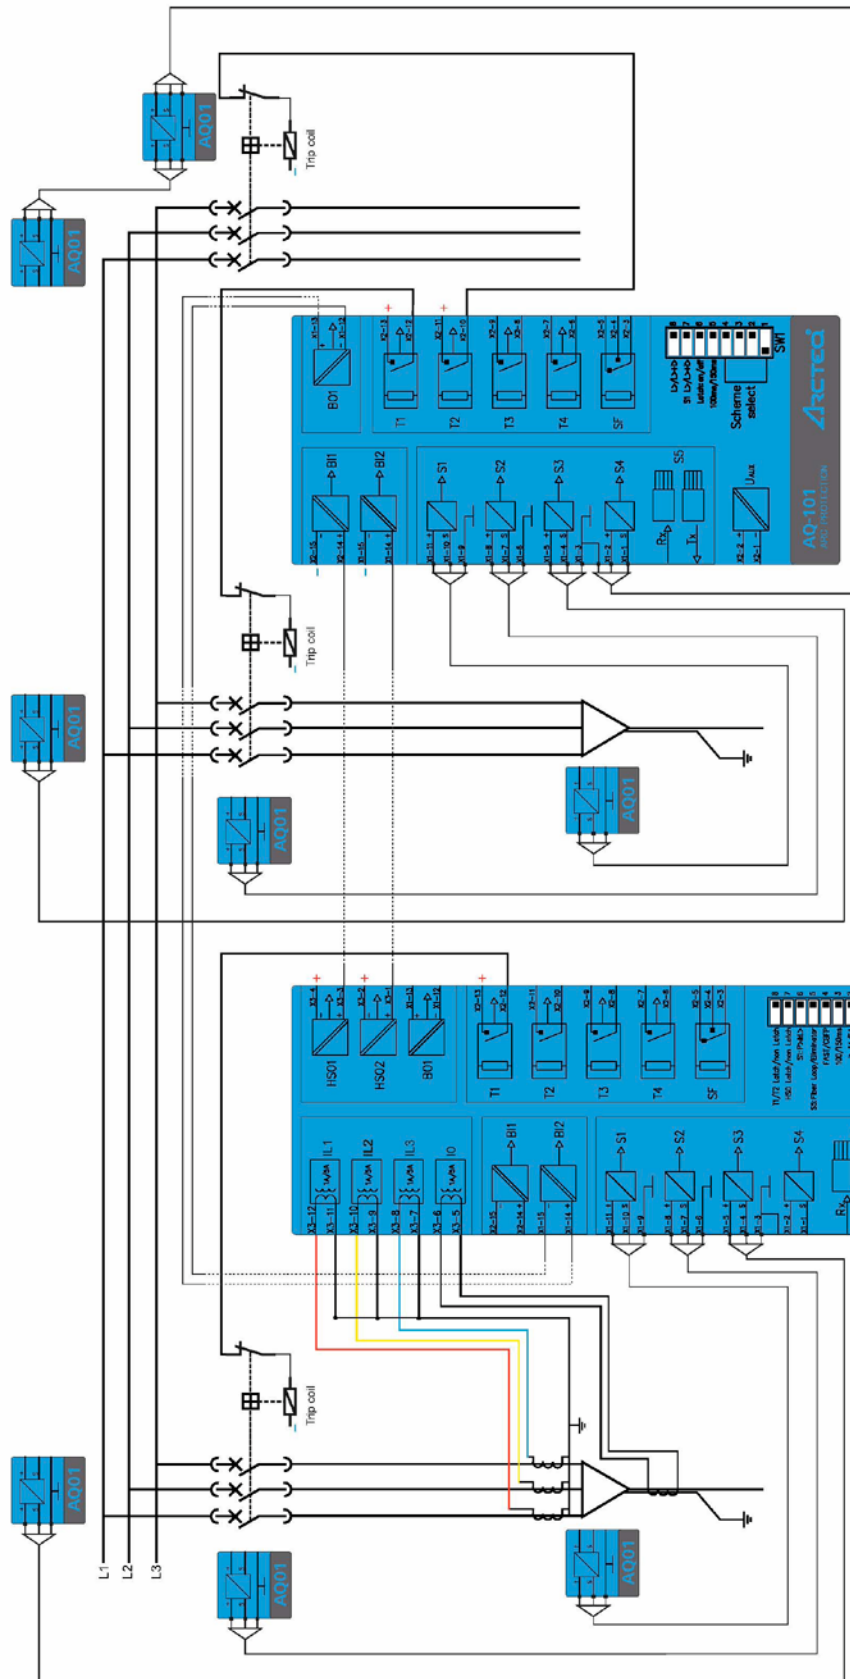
AQ01
AQ01
Trip coil
+
+
X1-13
X1-12
BO1
X2-13
X2-12
T1
X2-11
X2-10
T2
X2-9
X2-8
T3
X2-7
X2-6
T4
X2-5
X2-4
X2-3
SF
SW1
Scheme select
ARCTEQ
AQ-101
ARC PROTECTION
BI1
BI2
S1
S2
S3
S4
S5
Rx
Tx
UAux
Trip coil
AQ01
AQ01
AQ01
+
+
+
X3-4
X3-3
HSO1
X3-2
X3-1
HSO2
X1-13
X1-12
BO1
X2-13
X2-12
T1
X2-10
T2
X2-9
X2-8
T3
X2-7
X2-6
T4
X2-5
X2-4
X2-3
SF
IL1
IL2
IL3
I0
X3-12
X3-11
X3-10
X3-9
X3-8
X3-7
X3-6
X3-5
BI1
BI2
S1
S2
S3
S4
Rx
Trip coil
AQ01
AQ01
AQ01
L1
L2
L3